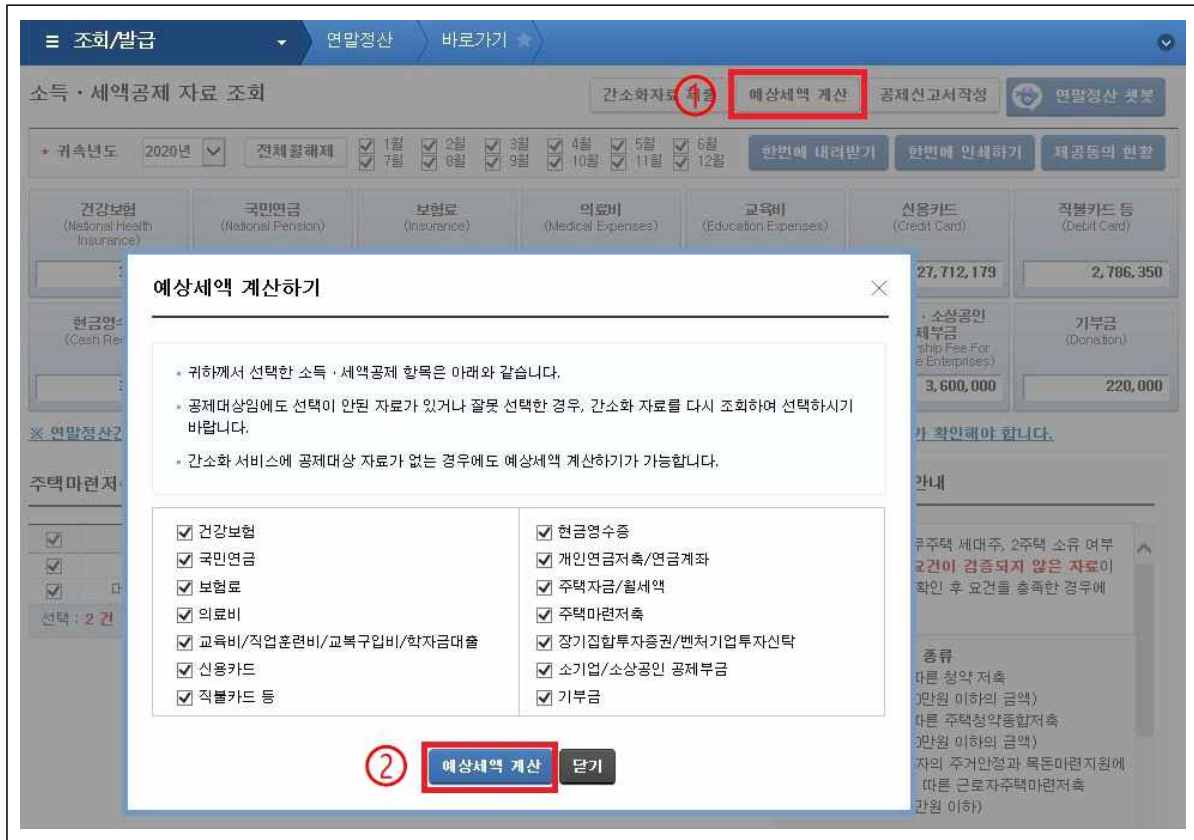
≡ 조회/발급 연말정산 바로가기

소득 · 세액공제 자료 조회

간소화자료 제출 ① 예상세액 계산 공제신고서작성 연말정산 챗봇

• 귀속년도 2020년 전체끌해제 1월 2월 3월 4월 5월 6월 7월 8월 9월 10월 11월 12월 한번에 내려받기 한번에 인쇄하기 제공동의 현황

| 건강보험 (National Health Insurance) | 국민연금 (National Pension) | 보험료 (Insurance) | 의료비 (Medical Expenses) | 교육비 (Education Expenses) | 신용카드 (Credit Card) | 직불카드 등 (Debit Card) |
|---|---|---|---|---|---|---|
| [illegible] | | | | | 27,712,179 | 2,786,350 |

현금영수 (Cash Re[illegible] · 소상공인 제부금 ship Fee For e Enterprises) 3,600,000 기부금 (Donation) 220,000

※ 연말정산간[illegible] 가 확인해야 합니다.

주택마련저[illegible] 안내

선택 : 2 건

무주택 세대주, 2주택 소유 여부 요건이 검증되지 않은 자료이 확인 후 요건을 충족한 경우에

종류 따른 청약 저축 0만원 이하의 금액) 따른 주택청약종합저축 0만원 이하의 금액) 자의 주거안정과 목돈마련지원에 따른 근로자주택마련저축 간원 이하)

예상세액 계산하기

• 귀하께서 선택한 소득 · 세액공제 항목은 아래와 같습니다.

• 공제대상임에도 선택이 안된 자료가 있거나 잘못 선택한 경우, 간소화 자료를 다시 조회하여 선택하시기 바랍니다.

• 간소화 서비스에 공제대상 자료가 없는 경우에도 예상세액 계산하기가 가능합니다.

| | |
|---|---|
| ☑ 건강보험 | ☑ 현금영수증 |
| ☑ 국민연금 | ☑ 개인연금저축/연금계좌 |
| ☑ 보험료 | ☑ 주택자금/월세액 |
| ☑ 의료비 | ☑ 주택마련저축 |
| ☑ 교육비/직업훈련비/교복구입비/학자금대출 | ☑ 장기집합투자증권/벤처기업투자신탁 |
| ☑ 신용카드 | ☑ 소기업/소상공인 공제부금 |
| ☑ 직불카드 등 | ☑ 기부금 |

② 예상세액 계산 닫기